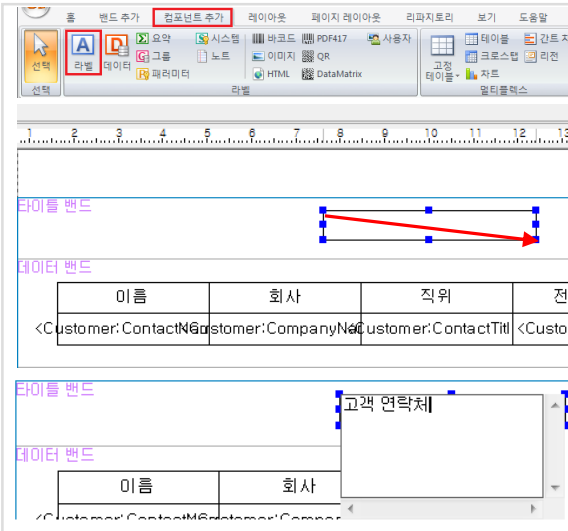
홈 밴드 추가 컴포넌트 추가 레이아웃 페이지 레이아웃 리파지토리 보기 도움말

선택 라벨 데이터 요약 그룹 패러미터 시스템 노트 바코드 이미지 HTML PDF417 QR DataMatrix 사용자 고정 테이블 테이블 크로스탭 차트 간트 차트 리전

선택 라벨 멀티플렉스

1 2 3 4 5 6 7 8 9 10 11 12

타이틀 밴드

데이터 밴드

| 이름 | 회사 | 직위 | 전 |
|---|---|---|---|
| <Customer:ContactNa | Customer:CompanyNa | Customer:ContactTitl | <Custo |

타이틀 밴드

고객 연락처

데이터 밴드

| 이름 | 회사 |
|---|---|
| <Customer:ContactNa | Customer:Compan |